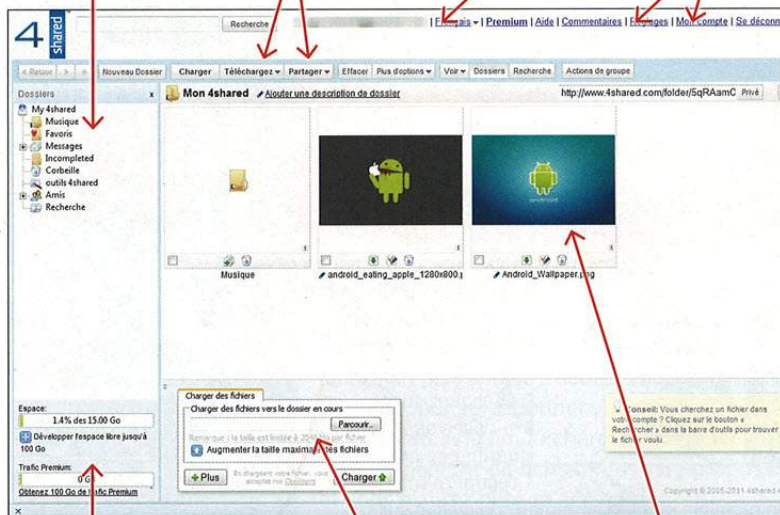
4 shared

Recherche

Français | Premium | Aide | Commentaires | Réglages | Mon compte | Se déconn

« Retour | Nouveau Dossier | Charger | Téléchargez | Partager | Effacer | Plus d'options | Voir | Dossiers | Recherche | Actions de groupe

Dossiers

My 4shared
Musique
Favoris
Messages
Incompleted
Corbeille
outils 4shared
Amis
Recherche

Mon 4shared
Ajouter une description de dossier

http://www.4shared.com/folder/5qRAamC
Privé

Musique
android_eating_apple_1280x800.j
Android_Wallpaper.png

Espace:
1.4% des 15.00 Go
Développer l'espace libre jusqu'à 100 Go

Trafic Premium:
0 Gb
Obtenez 100 Go de trafic Premium

Charger des fichiers
Charger des fichiers vers le dossier en cours
Parcourir...
Remarque : la taille est limitée à 200 Mo par fichier
Augmenter la taille maximale des fichiers
+ Plus
En chargeant votre fichier, vous acceptez nos Conditions
Charger

Conseil: Vous cherchez un fichier dans votre compte ? Cliquez sur le bouton « Rechercher » dans la barre d'outils pour trouver le fichier voulu.

Copyright © 2005-2011 4shared